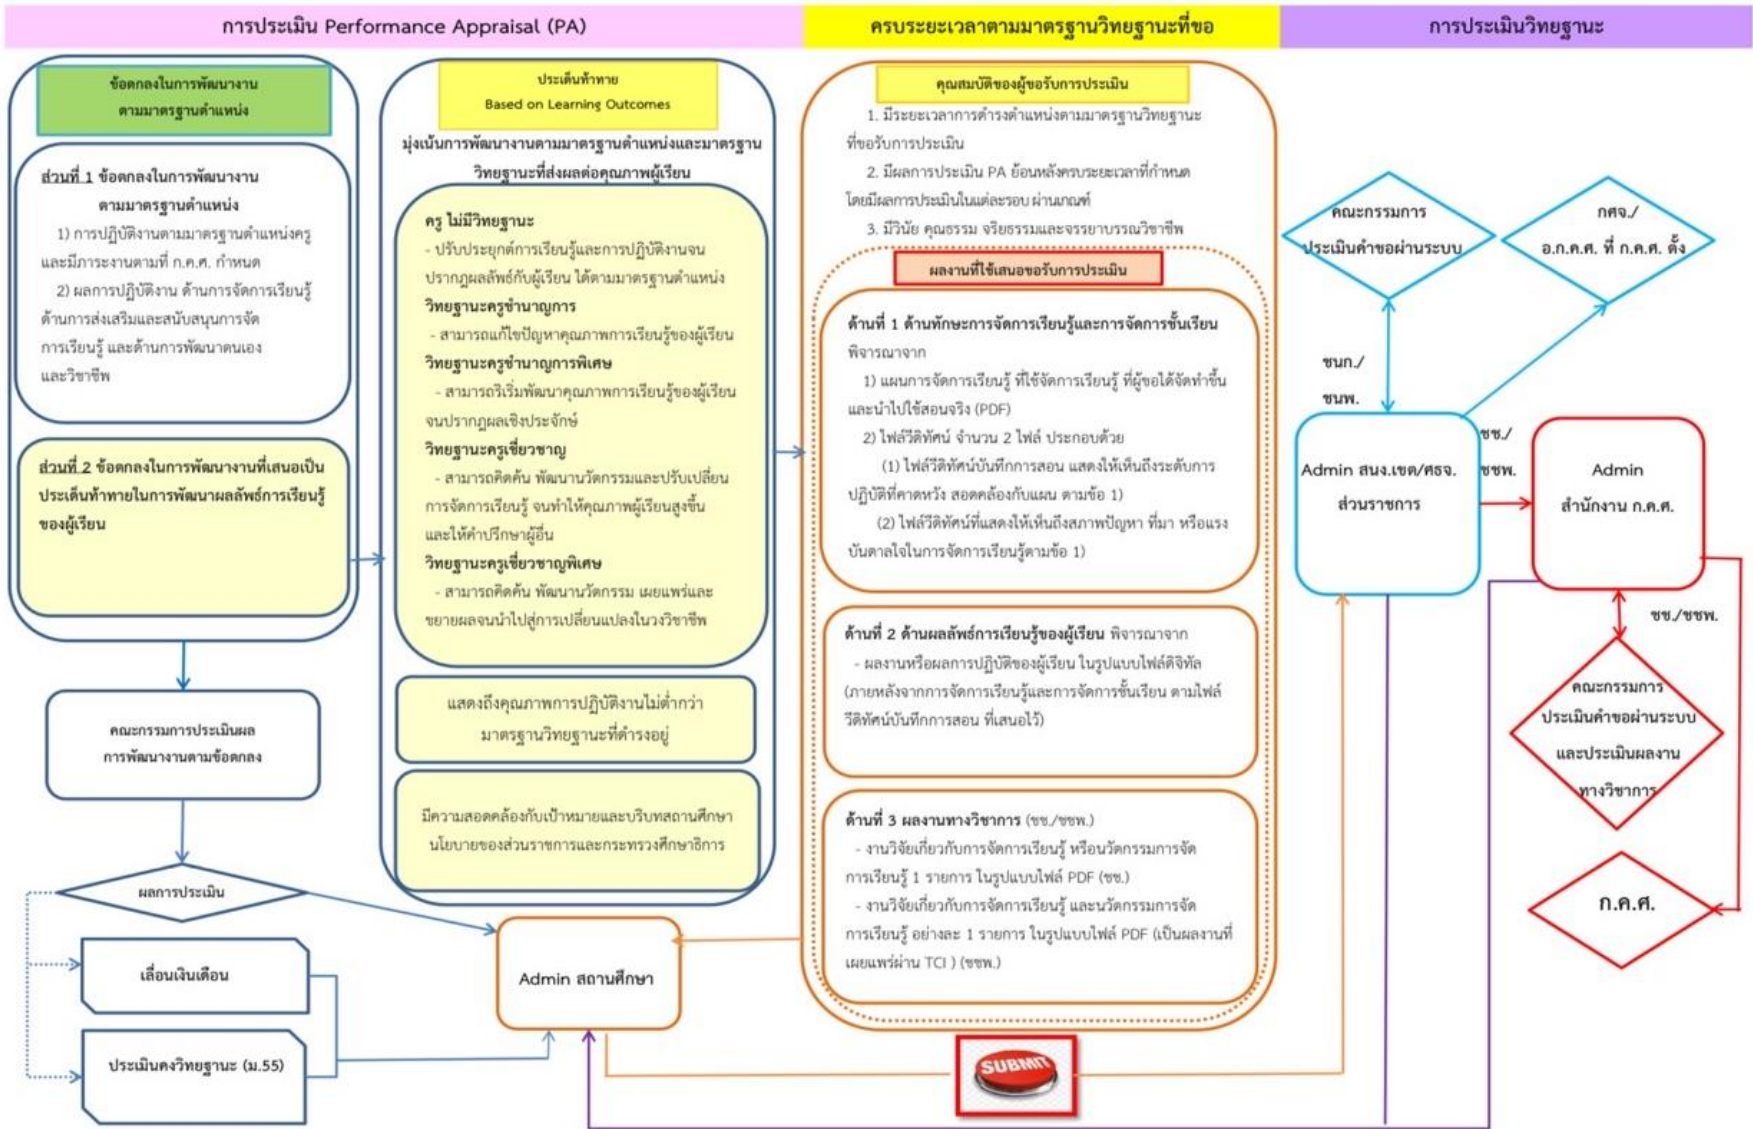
การประเมิน Performance Appraisal (PA)

ครบระยะเวลาตามมาตรฐานวิทยฐานะที่ขอ

การประเมินวิทยฐานะ

ข้อตกลงในการพัฒนางาน ตามมาตรฐานตำแหน่ง

ส่วนที่ 1 ข้อตกลงในการพัฒนางาน ตามมาตรฐานตำแหน่ง

1) การปฏิบัติงานตามมาตรฐานตำแหน่งครู และมีภาระงานตามที่ ก.ค.ศ. กำหนด

2) ผลการปฏิบัติงาน ด้านการจัดการเรียนรู้ ด้านการส่งเสริมและสนับสนุนการจัดการเรียนรู้ และด้านการพัฒนาตนเอง และวิชาชีพ

ส่วนที่ 2 ข้อตกลงในการพัฒนางานที่เสนอเป็นประเด็นท้าทายในการพัฒนาผลลัพธ์การเรียนรู้ของผู้เรียน

คณะกรรมการประเมินผล การพัฒนางานตามข้อตกลง

ผลการประเมิน

เลื่อนเงินเดือน

ประเมินคงวิทยฐานะ (ม.55)

ประเด็นท้าทาย
Based on Learning Outcomes

มุ่งเน้นการพัฒนางานตามมาตรฐานตำแหน่งและมาตรฐานวิทยฐานะที่ส่งผลต่อคุณภาพผู้เรียน

ครู ไม่มีวิทยฐานะ
- ปรับประยุกต์การเรียนรู้และการปฏิบัติงานจนปรากฏผลลัพธ์กับผู้เรียน ได้ตามมาตรฐานตำแหน่ง
วิทยฐานะครูชำนาญการ
- สามารถแก้ไขปัญหาคุณภาพการเรียนรู้ของผู้เรียน
วิทยฐานะครูชำนาญการพิเศษ
- สามารถริเริ่มพัฒนาคุณภาพการเรียนรู้ของผู้เรียนจนปรากฏผลเชิงประจักษ์
วิทยฐานะครูเชี่ยวชาญ
- สามารถคิดค้น พัฒนานวัตกรรมและปรับเปลี่ยนการจัดการเรียนรู้ จนทำให้คุณภาพผู้เรียนสูงขึ้น และให้คำปรึกษาผู้อื่น
วิทยฐานะครูเชี่ยวชาญพิเศษ
- สามารถคิดค้น พัฒนานวัตกรรม เผยแพร่และขยายผลจนนำไปสู่การเปลี่ยนแปลงในวงวิชาชีพ

แสดงถึงคุณภาพการปฏิบัติงานไม่ต่ำกว่ามาตรฐานวิทยฐานะที่ดำรงอยู่

มีความสอดคล้องกับเป้าหมายและบริบทสถานศึกษา นโยบายของส่วนราชการและกระทรวงศึกษาธิการ

Admin สถานศึกษา

คุณสมบัติของผู้ขอรับการประเมิน

1. มีระยะเวลาการดำรงตำแหน่งตามมาตรฐานวิทยฐานะที่ขอรับการประเมิน

2. มีผลการประเมิน PA ย้อนหลังครบระยะเวลาที่กำหนด โดยมีผลการประเมินในแต่ละรอบ ผ่านเกณฑ์

3. มีวินัย คุณธรรม จริยธรรมและจรรยาบรรณวิชาชีพ

ผลงานที่ใช้เสนอขอรับการประเมิน

ด้านที่ 1 ด้านทักษะการจัดการเรียนรู้และการจัดการชั้นเรียน พิจารณาจาก

1) แผนการจัดการเรียนรู้ ที่ใช้จัดการเรียนรู้ ที่ผู้ขอได้จัดทำขึ้นและนำไปใช้สอนจริง (PDF)

2) ไฟล์วีดิทัศน์ จำนวน 2 ไฟล์ ประกอบด้วย

(1) ไฟล์วีดิทัศน์บันทึกการสอน แสดงให้เห็นถึงระดับการปฏิบัติที่คาดหวัง สอดคล้องกับแผน ตามข้อ 1)

(2) ไฟล์วีดิทัศน์ที่แสดงให้เห็นถึงสภาพปัญหา ที่มา หรือแรงบันดาลใจในการจัดการเรียนรู้ตามข้อ 1)

ด้านที่ 2 ด้านผลลัพธ์การเรียนรู้ของผู้เรียน พิจารณาจาก

- ผลงานหรือผลการปฏิบัติของผู้เรียน ในรูปแบบไฟล์ดิจิทัล (ภายหลังจากการจัดการเรียนรู้และการจัดการชั้นเรียน ตามไฟล์วีดิทัศน์บันทึกการสอน ที่เสนอไว้)

ด้านที่ 3 ผลงานทางวิชาการ (ชช./ชชพ.)

- งานวิจัยเกี่ยวกับการจัดการเรียนรู้ หรือนวัตกรรมการจัดการเรียนรู้ 1 รายการ ในรูปแบบไฟล์ PDF (ชช.)

- งานวิจัยเกี่ยวกับการจัดการเรียนรู้ และนวัตกรรมการจัดการเรียนรู้ อย่างละ 1 รายการ ในรูปแบบไฟล์ PDF (เป็นผลงานที่เผยแพร่ผ่าน TCI ) (ชชพ.)

SUBMIT

คณะกรรมการ ประเมินคำขอผ่านระบบ

กศจ./ อ.ก.ค.ศ. ที่ ก.ค.ศ. ตั้ง

ชนก./ ชนพ.

Admin สนง.เขต/ศธจ. ส่วนราชการ

ชช./ ชชพ.

Admin สำนักงาน ก.ค.ศ.

ชช./ชชพ.

คณะกรรมการ ประเมินคำขอผ่านระบบ และประเมินผลงาน ทางวิชาการ

ก.ค.ศ.